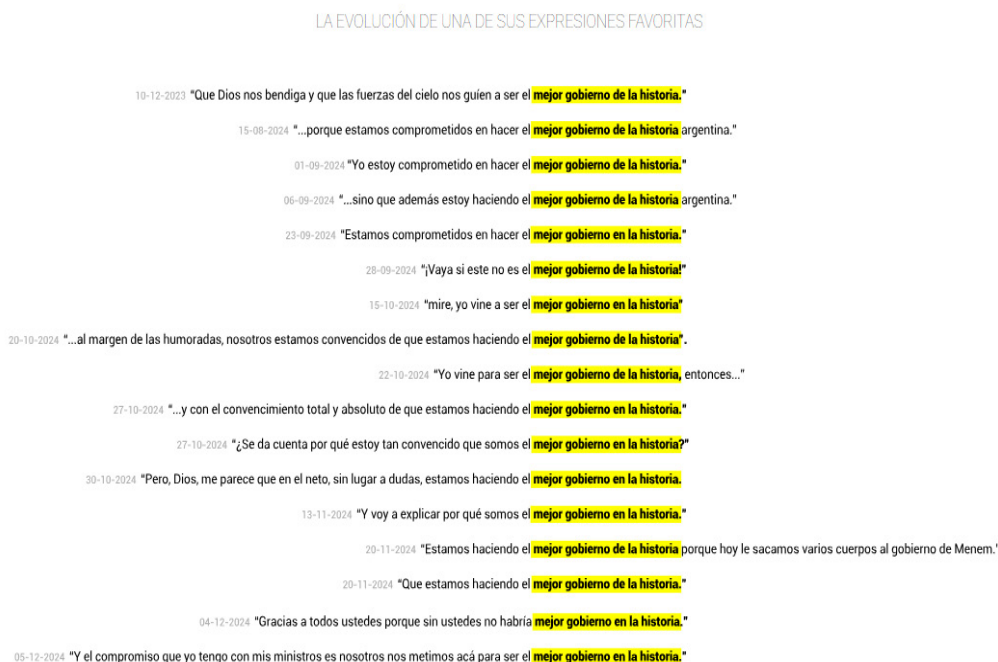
LA EVOLUCIÓN DE UNA DE SUS EXPRESIONES FAVORITAS

10-12-2023 "Que Dios nos bendiga y que las fuerzas del cielo nos guíen a ser el mejor gobierno de la historia."

15-08-2024 "...porque estamos comprometidos en hacer el mejor gobierno de la historia argentina."

01-09-2024 "Yo estoy comprometido en hacer el mejor gobierno de la historia."

06-09-2024 "...sino que además estoy haciendo el mejor gobierno de la historia argentina."

23-09-2024 "Estamos comprometidos en hacer el mejor gobierno en la historia."

28-09-2024 "¡Vaya si este no es el mejor gobierno de la historia!"

15-10-2024 "mire, yo vine a ser el mejor gobierno en la historia"

20-10-2024 "...al margen de las humoradas, nosotros estamos convencidos de que estamos haciendo el mejor gobierno de la historia".

22-10-2024 "Yo vine para ser el mejor gobierno de la historia, entonces..."

27-10-2024 "...y con el convencimiento total y absoluto de que estamos haciendo el mejor gobierno en la historia."

27-10-2024 "¿Se da cuenta por qué estoy tan convencido que somos el mejor gobierno en la historia?"

30-10-2024 "Pero, Dios, me parece que en el neto, sin lugar a dudas, estamos haciendo el mejor gobierno en la historia.

13-11-2024 "Y voy a explicar por qué somos el mejor gobierno en la historia."

20-11-2024 "Estamos haciendo el mejor gobierno de la historia porque hoy le sacamos varios cuerpos al gobierno de Menem."

20-11-2024 "Que estamos haciendo el mejor gobierno de la historia."

04-12-2024 "Gracias a todos ustedes porque sin ustedes no habría mejor gobierno en la historia."

05-12-2024 "Y el compromiso que yo tengo con mis ministros es nosotros nos metimos acá para ser el mejor gobierno en la historia."